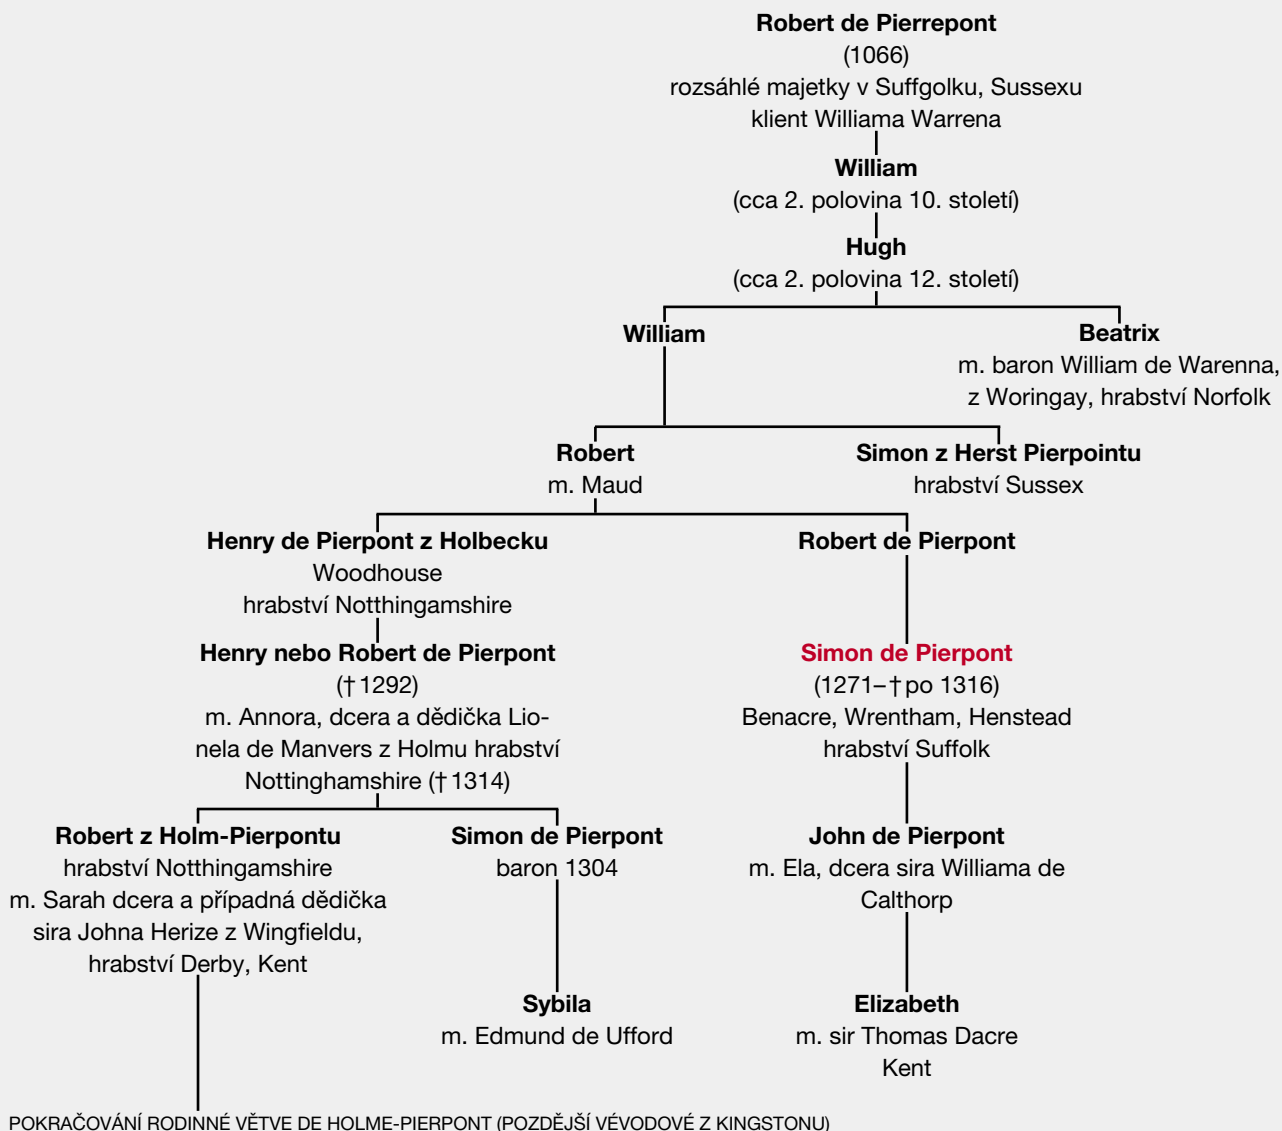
**Robert de Pierrepont**
(1066)
rozsáhlé majetky v Suffgolku, Sussexu
klient Williama Warrena

**William**
(cca 2. polovina 10. století)

**Hugh**
(cca 2. polovina 12. století)

**William**

**Beatrix**
m. baron William de Warenna,
z Woringay, hrabství Norfolk

**Robert**
m. Maud

**Simon z Herst Pierpointu**
hrabství Sussex

**Henry de Pierpont z Holbecku**
Woodhouse
hrabství Notthingamshire

**Robert de Pierpont**

**Henry nebo Robert de Pierpont**
(† 1292)
m. Annora, dcera a dědička Lionela de Manvers z Holmu hrabství Nottinghamshire († 1314)

**Simon de Pierpont**
(1271–† po 1316)
Benacre, Wrentham, Henstead
hrabství Suffolk

**Robert z Holm-Pierpontu**
hrabství Notthingamshire
m. Sarah dcera a případná dědička sira Johna Herize z Wingfieldu, hrabství Derby, Kent

**Simon de Pierpont**
baron 1304

**John de Pierpont**
m. Ela, dcera sira Williama de Calthorp

**Sybila**
m. Edmund de Ufford

**Elizabeth**
m. sir Thomas Dacre
Kent

POKRAČOVÁNÍ RODINNÉ VĚTVE DE HOLME-PIERPONT (POZDĚJŠÍ VÉVODOVÉ Z KINGSTONU)